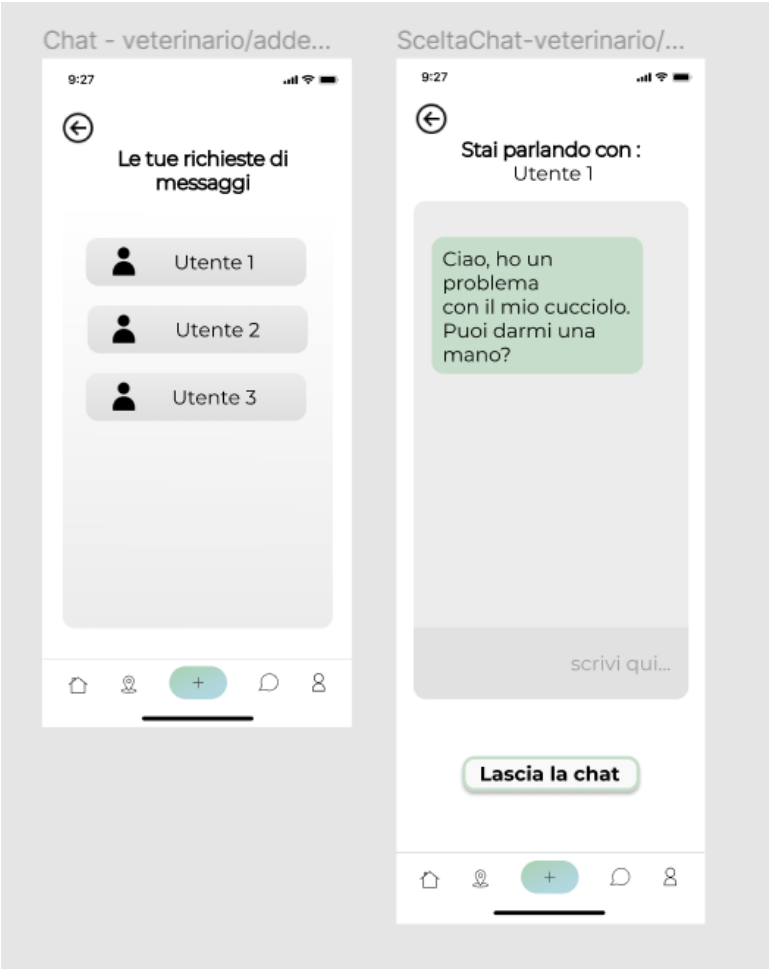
Chat - veterinario/adde...

9:27

Le tue richieste di messaggi

Utente 1

Utente 2

Utente 3

+

SceltaChat-veterinario/...

9:27

Stai parlando con :
Utente 1

Ciao, ho un problema con il mio cucciolo. Puoi darmi una mano?

scrivi qui...

Lascia la chat

+